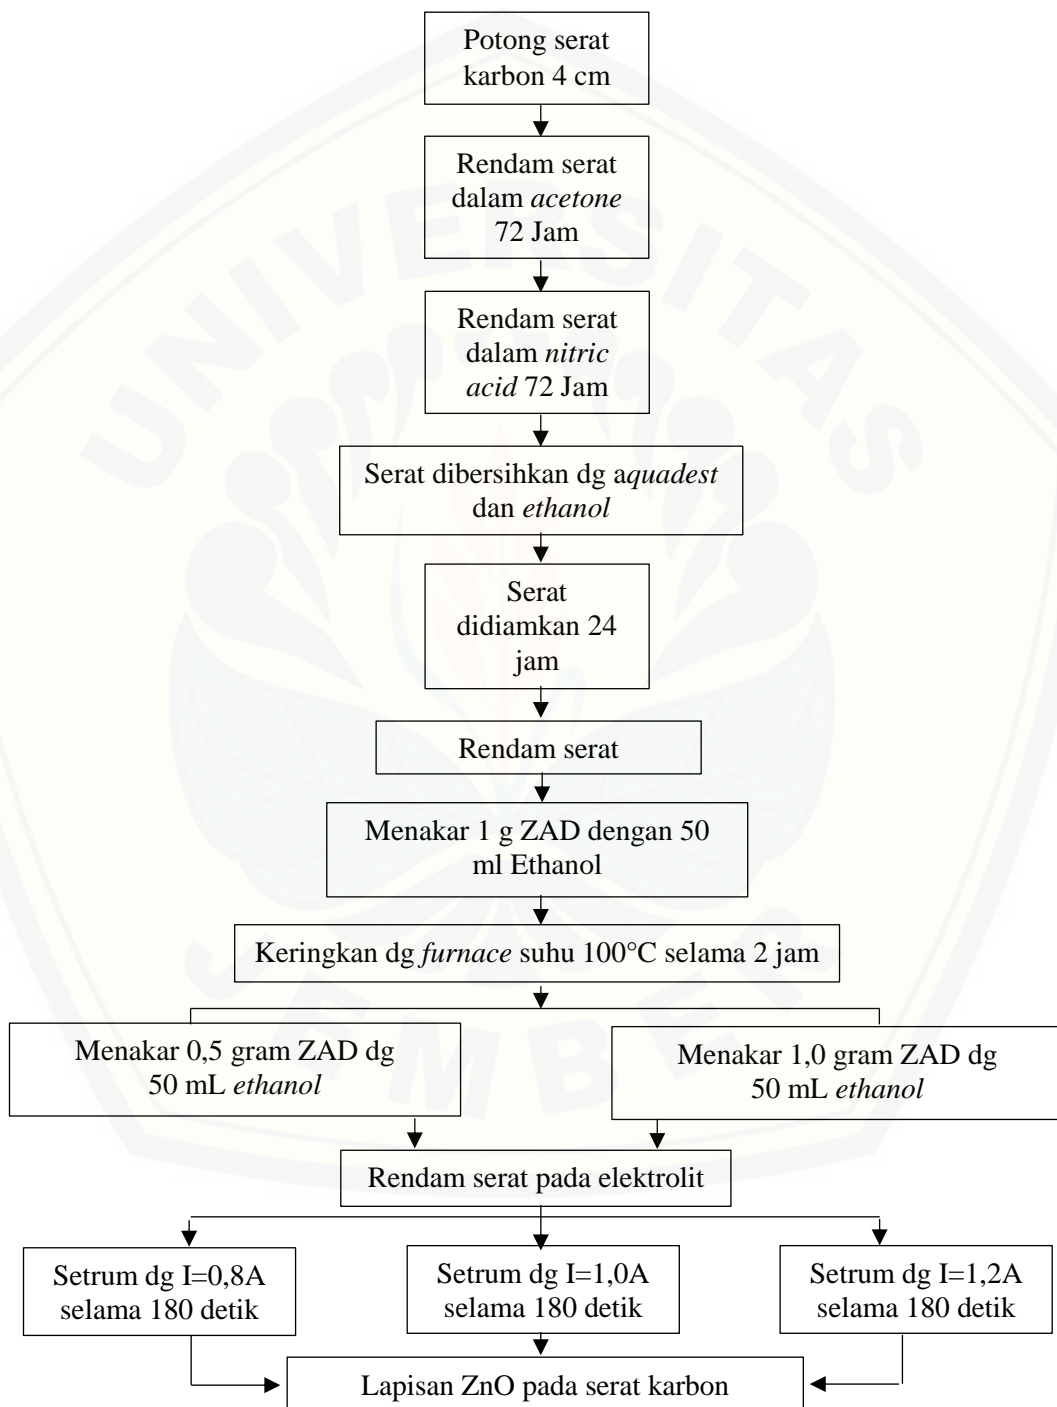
Potong serat karbon 4 cm

Rendam serat dalam *acetone* 72 Jam

Rendam serat dalam *nitric acid* 72 Jam

Serat dibersihkan dg a*quadest* dan *ethanol*

Serat didiamkan 24 jam

Rendam serat

Menakar 1 g ZAD dengan 50 ml Ethanol

Keringkan dg *furnace* suhu 100°C selama 2 jam

Menakar 0,5 gram ZAD dg 50 mL *ethanol*

Menakar 1,0 gram ZAD dg 50 mL *ethanol*

Rendam serat pada elektrolit

Setrum dg I=0,8A selama 180 detik

Setrum dg I=1,0A selama 180 detik

Setrum dg I=1,2A selama 180 detik

Lapisan ZnO pada serat karbon